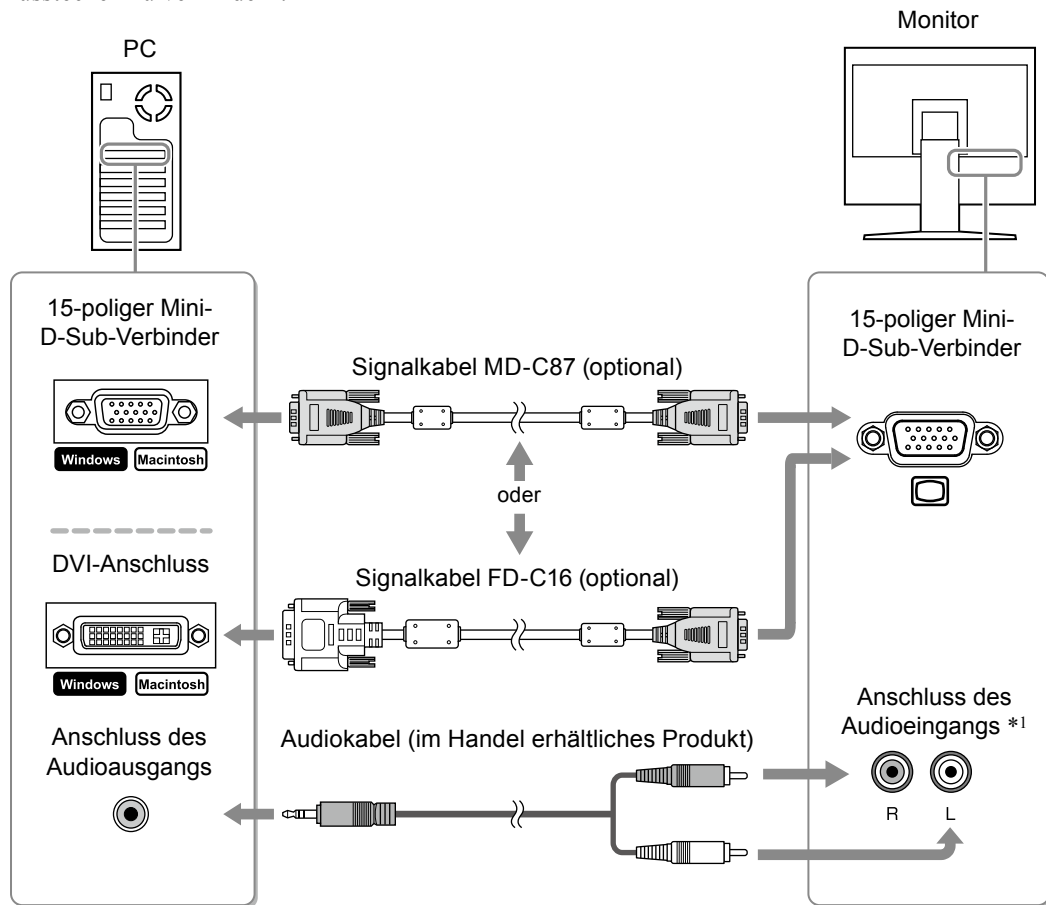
PC

Monitor

15-poliger Mini-D-Sub-Verbinder

Windows Macintosh

DVI-Anschluss

Windows Macintosh

Anschluss des Audioausgangs

Signalkabel MD-C87 (optional)

oder

Signalkabel FD-C16 (optional)

Audiokabel (im Handel erhältliches Produkt)

15-poliger Mini-D-Sub-Verbinder

Anschluss des Audioeingangs $*^1$

R L